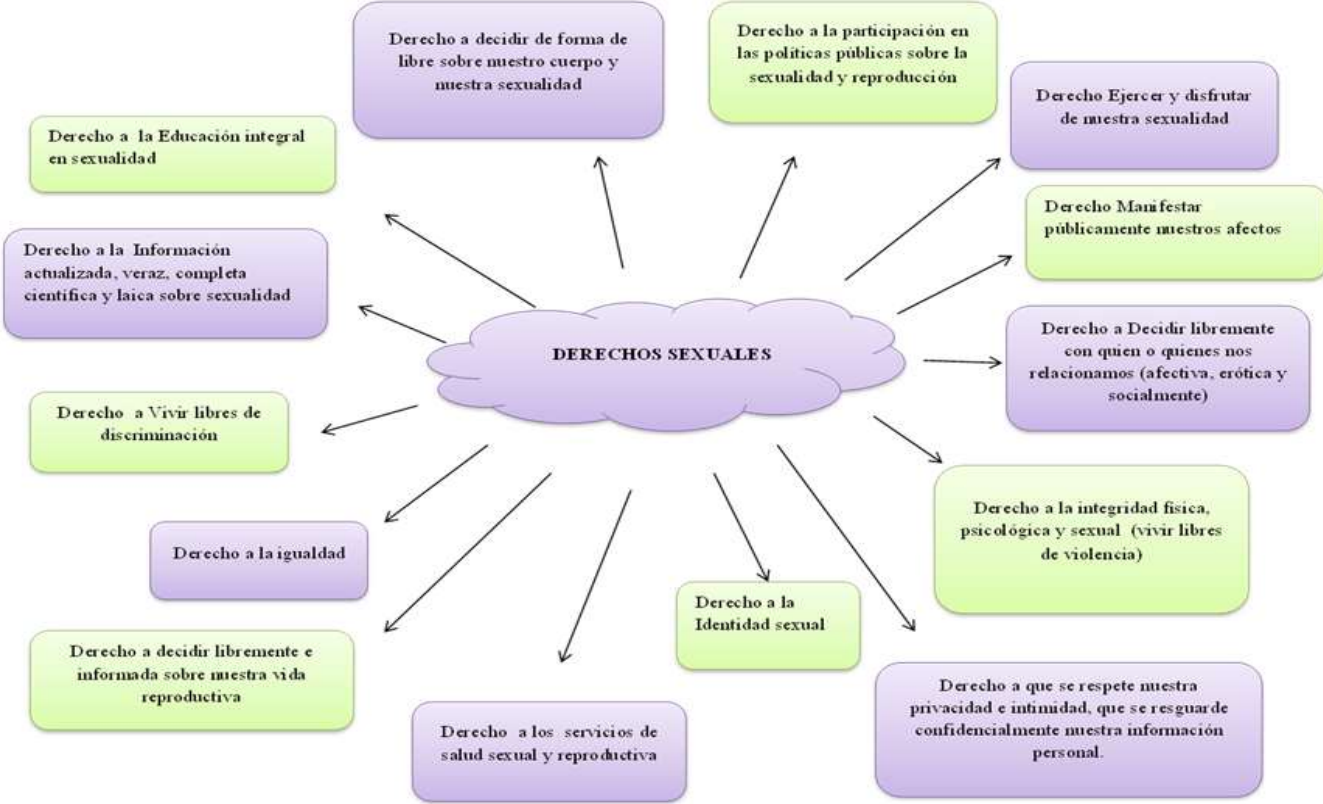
DERECHOS SEXUALES

Derecho a decidir de forma de libre sobre nuestro cuerpo y nuestra sexualidad

Derecho a la participación en las políticas públicas sobre la sexualidad y reproducción

Derecho Ejercer y disfrutar de nuestra sexualidad

Derecho a la Educación integral en sexualidad

Derecho Manifestar públicamente nuestros afectos

Derecho a la Información actualizada, veraz, completa científica y laica sobre sexualidad

Derecho a Decidir libremente con quien o quienes nos relacionamos (afectiva, erótica y socialmente)

Derecho a Vivir libres de discriminación

Derecho a la integridad física, psicológica y sexual (vivir libres de violencia)

Derecho a la igualdad

Derecho a la Identidad sexual

Derecho a decidir libremente e informada sobre nuestra vida reproductiva

Derecho a que se respete nuestra privacidad e intimidad, que se resguarde confidencialmente nuestra información personal.

Derecho a los servicios de salud sexual y reproductiva